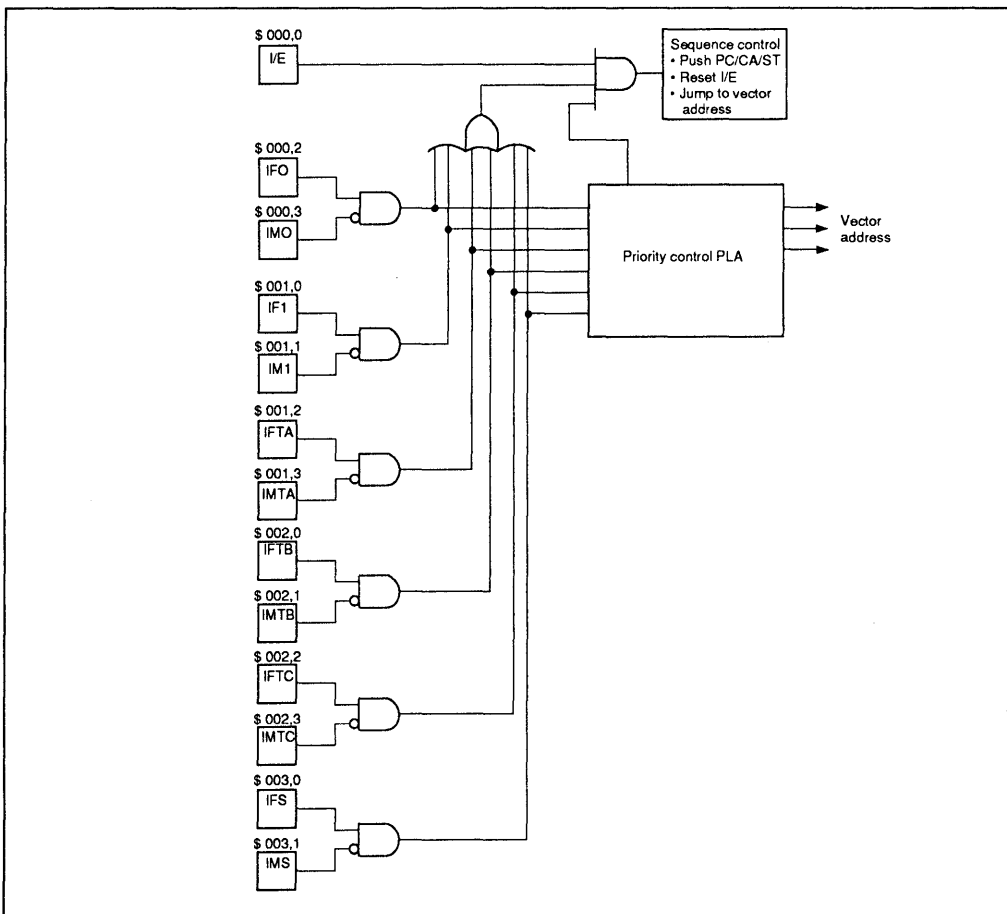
\$ 000,0
I/E

Sequence control
• Push PC/CA/ST
• Reset I/E
• Jump to vector address

\$ 000,2
IFO

\$ 000,3
IMO

Priority control PLA

Vector address

\$ 001,0
IF1

\$ 001,1
IM1

\$ 001,2
IFTA

\$ 001,3
IMTA

\$ 002,0
IFTB

\$ 002,1
IMTB

\$ 002,2
IFTC

\$ 002,3
IMTC

\$ 003,0
IFS

\$ 003,1
IMS